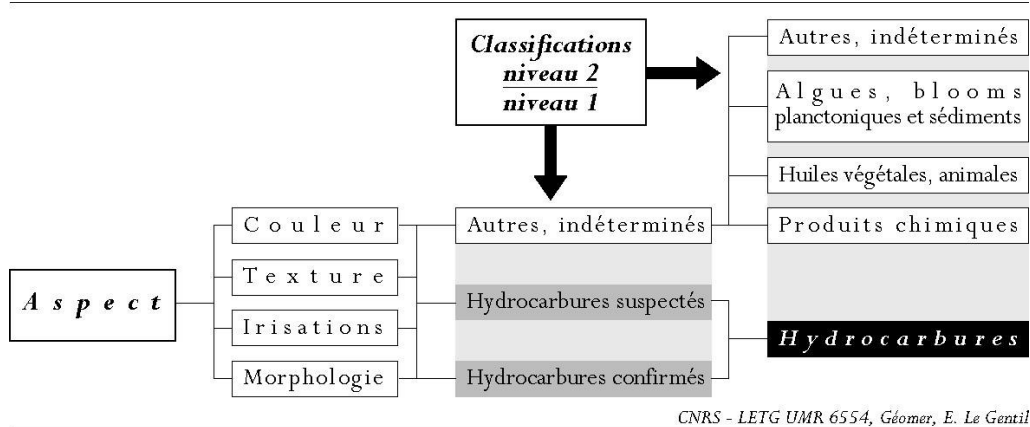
Classifications
niveau 2
niveau 1

Autres, indéterminés

Algues, blooms planctoniques et sédiments

Huiles végétales, animales

Produits chimiques

Hydrocarbures

Aspect

Couleur

Texture

Irisations

Morphologie

Autres, indéterminés

Hydrocarbures suspectés

Hydrocarbures confirmés

CNRS - LETG UMR 6554, Géomer, E. Le Gentil